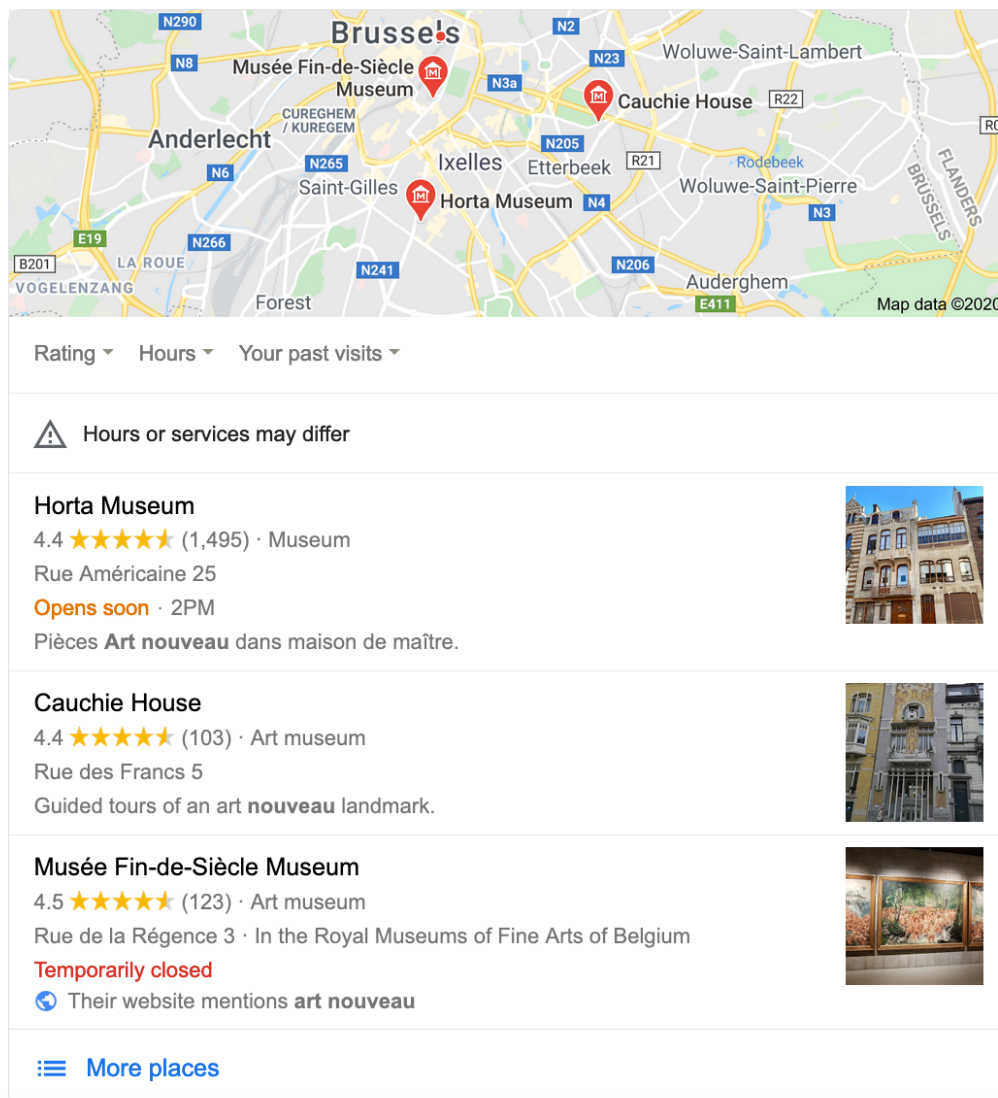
N290
Brussels
N2
N8
Musée Fin-de-Siècle Museum
N23
Woluwe-Saint-Lambert
N3a
Cauchie House
R22
CUREGHEM / KUREGEM
Anderlecht
N205
N265
Ixelles
Etterbeek
R21
Rodebeek
N6
Saint-Gilles
Horta Museum
N4
Woluwe-Saint-Pierre
FLANDERS
BRUSSELS
N3
E19
N266
B201
LA ROUE
N241
N206
VOGELENZANG
Forest
Auderghem
E411
Map data ©2020

Rating
Hours
Your past visits

Hours or services may differ

Horta Museum
4.4 (1,495) · Museum
Rue Américaine 25
Opens soon · 2PM
Pièces Art nouveau dans maison de maître.

Cauchie House
4.4 (103) · Art museum
Rue des Francs 5
Guided tours of an art nouveau landmark.

Musée Fin-de-Siècle Museum
4.5 (123) · Art museum
Rue de la Régence 3 · In the Royal Museums of Fine Arts of Belgium
Temporarily closed
Their website mentions art nouveau

More places